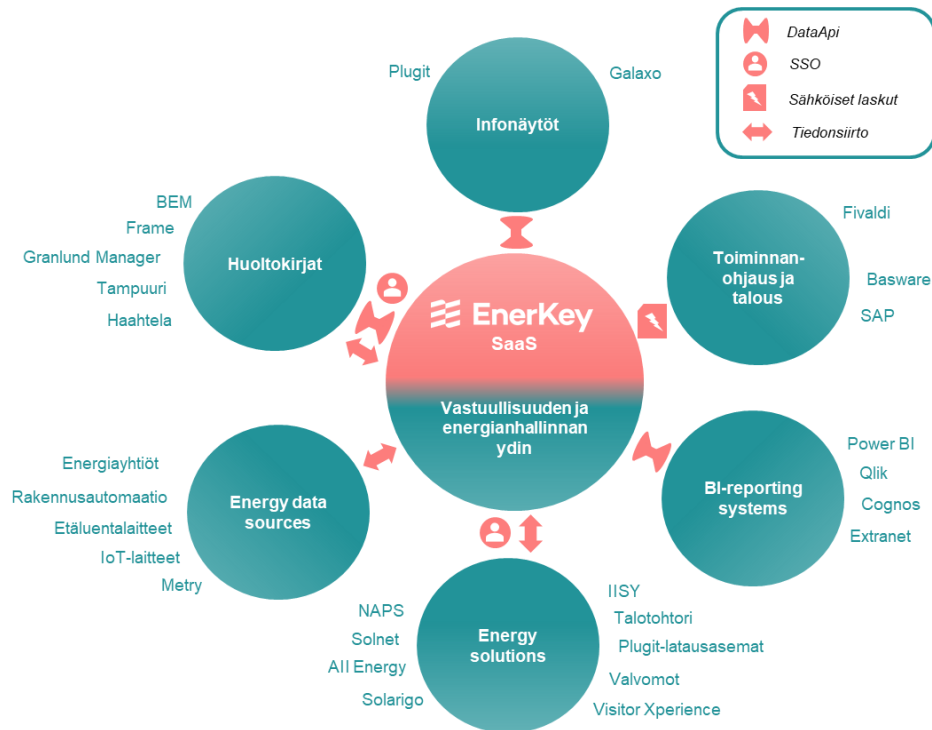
DataApi
SSO
Sähköiset laskut
Tiedonsiirto

Plugit
Infonäytöt
Galaxo

BEM
Frame
Granlund Manager
Tampuuri
Haahtela
Huoltokirjat

Toiminnanohjaus ja talous
Fivaldi
Basware
SAP

EnerKey
SaaS
Vastuullisuuden ja energianhallinnan ydin

Energiayhtiöt
Rakennusautomaatio
Etäluentalaitteet
IoT-laitteet
Metry
Energy data sources

BI-reporting systems
Power BI
Qlik
Cognos
Extranet

NAPS
Solnet
All Energy
Solarigo
Energy solutions
IISY
Talotohtori
Plugit-latausasemat
Valvomot
Visitor Xperience